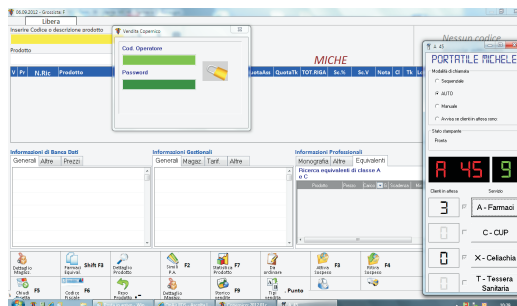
06.09.2012 - Grossista 7

Libera

Inserire Codice o descrizione prodotto

Prodotto

Vendita Copernico

Cod. Operatore

Password

MICHE

Nessun codice

V Pr N.Ric Prodotto QuotaAss QuotaTk TOT.RIGA Sc.% Sc.V Nota Cl Tk Ur

Informazioni di Banca Dati

Generali Altre Prezzi

Informazioni Gestionali

Generali Magaz. Tarif. Altre

Informazioni Professionali

Monografia Altre Equivalenti

Ricerca equivalenti di classe A o C

Prodotto Prezzo Causa Scadenza

Dettaglio Magaz.

Farmaci Equival. Shift F3

Dettaglio Prodotto

Simili P.A. F2

Statistica Prodotto F7

Da ordinare

Attiva Sospeso F3

Ritorno Sospeso F4

Chiudi Ricetta F5

Codice Fiscale F6

Reso Prodotto

Dettaglio Magaz.

Storico vendite F9

Tipi vendita

Punto

PORTALE MICHELE

Modalità di chiamata

Sequenziale

AUTO

Manuale

Avvisa se clienti in attesa sono

Stato stampante

Pronta

A 45 9

Clienti in attesa Servizio

3 A - Farmaci

0 C - CUP

0 X - Celiachia

0 T - Tessera Sanitaria